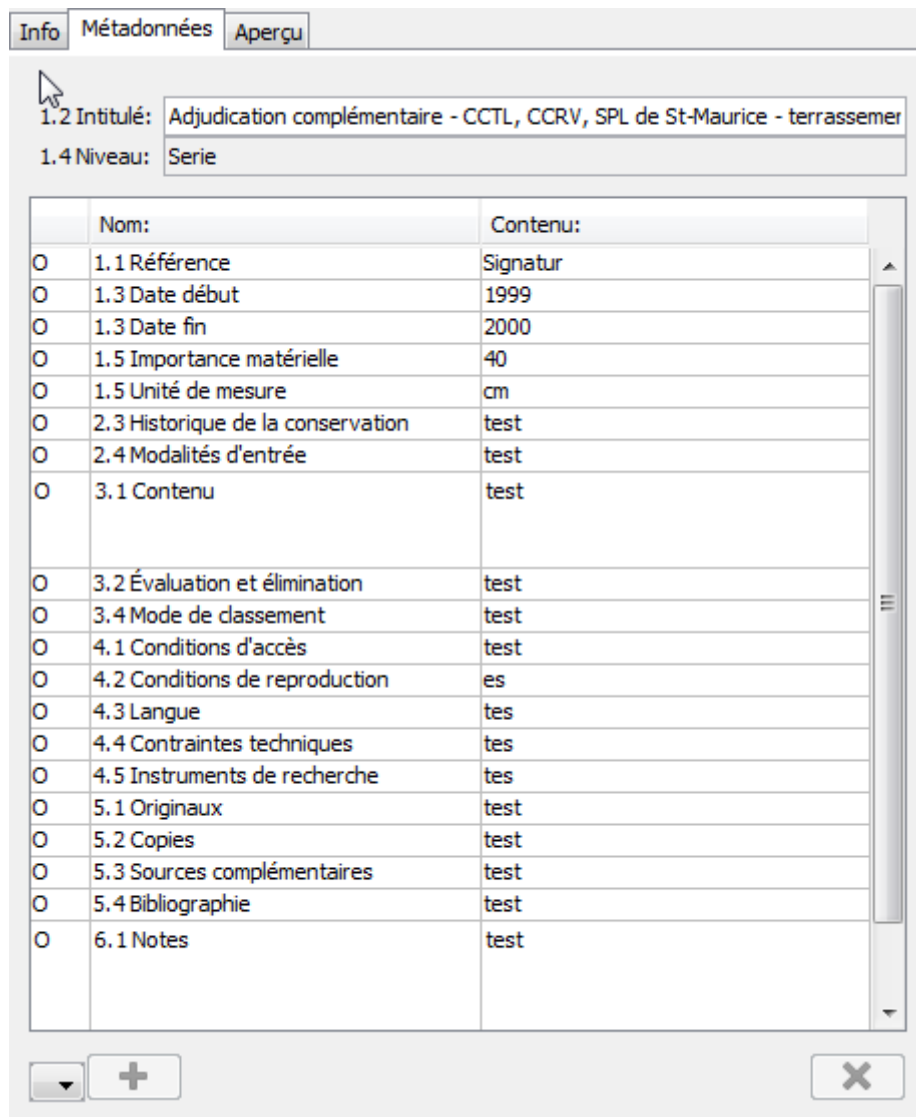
Info | Métadonnées | Aperçu

1.2 Intitulé: Adjudication complémentaire - CCTL, CCRV, SPL de St-Maurice - terrassemer

1.4 Niveau: Serie

| | Nom: | Contenu: |
|---|---|---|
| O | 1.1 Référence | Signatur |
| O | 1.3 Date début | 1999 |
| O | 1.3 Date fin | 2000 |
| O | 1.5 Importance matérielle | 40 |
| O | 1.5 Unité de mesure | cm |
| O | 2.3 Historique de la conservation | test |
| O | 2.4 Modalités d'entrée | test |
| O | 3.1 Contenu | test |
| O | 3.2 Évaluation et élimination | test |
| O | 3.4 Mode de classement | test |
| O | 4.1 Conditions d'accès | test |
| O | 4.2 Conditions de reproduction | es |
| O | 4.3 Langue | tes |
| O | 4.4 Contraintes techniques | tes |
| O | 4.5 Instruments de recherche | tes |
| O | 5.1 Originaux | test |
| O | 5.2 Copies | test |
| O | 5.3 Sources complémentaires | test |
| O | 5.4 Bibliographie | test |
| O | 6.1 Notes | test |